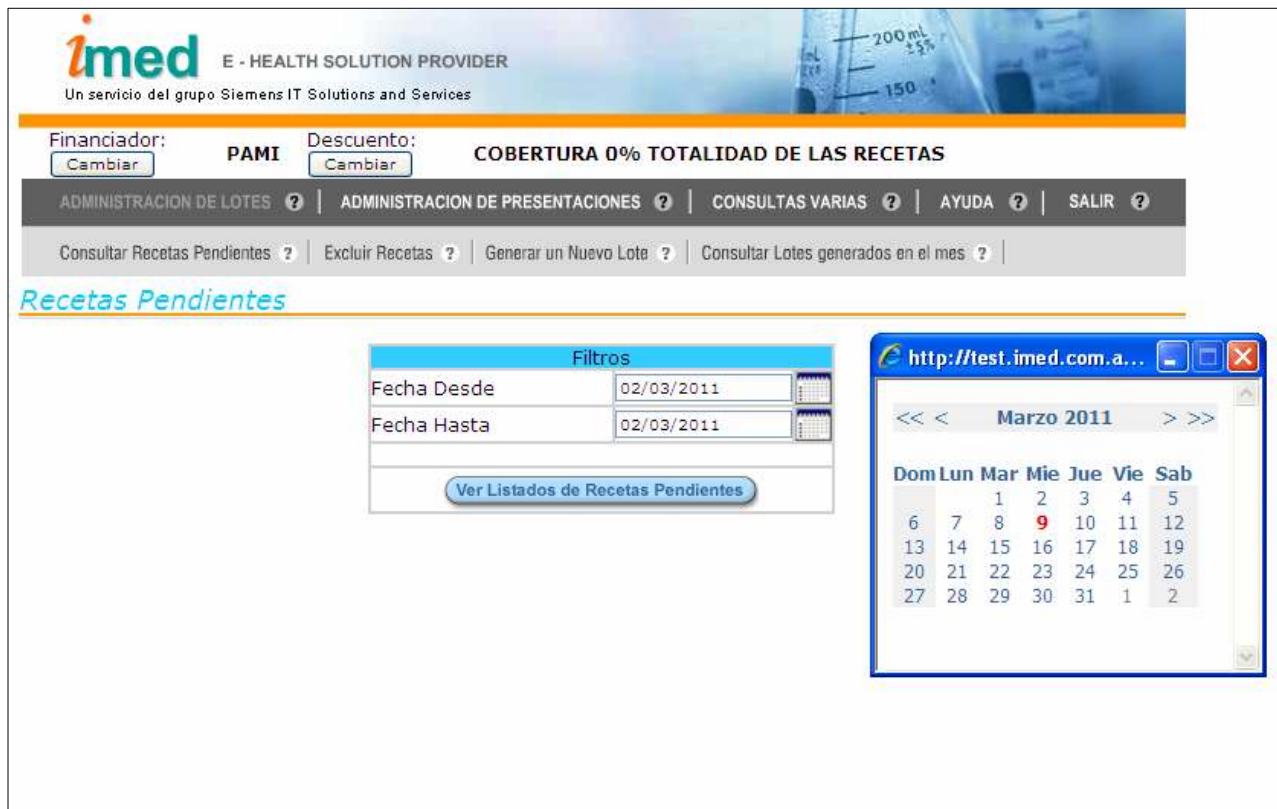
imed E - HEALTH SOLUTION PROVIDER
Un servicio del grupo Siemens IT Solutions and Services

200 mL ±5%
150

Financiador: Cambiar PAMI Descuento: Cambiar COBERTURA 0% TOTALIDAD DE LAS RECETAS

ADMINISTRACION DE LOTES ? | ADMINISTRACION DE PRESENTACIONES ? | CONSULTAS VARIAS ? | AYUDA ? | SALIR ?

Consultar Recetas Pendientes ? | Excluir Recetas ? | Generar un Nuevo Lote ? | Consultar Lotes generados en el mes ? |

Recetas Pendientes

| Filtros | |
|---|---|
| Fecha Desde | 02/03/2011 |
| Fecha Hasta | 02/03/2011 |

Ver Listados de Recetas Pendientes

http://test.imed.com.a...

<< < Marzo 2011 > >>

| Dom | Lun | Mar | Mie | Jue | Vie | Sab |
|---|---|---|---|---|---|---|
| | | 1 | 2 | 3 | 4 | 5 |
| 6 | 7 | 8 | 9 | 10 | 11 | 12 |
| 13 | 14 | 15 | 16 | 17 | 18 | 19 |
| 20 | 21 | 22 | 23 | 24 | 25 | 26 |
| 27 | 28 | 29 | 30 | 31 | 1 | 2 |